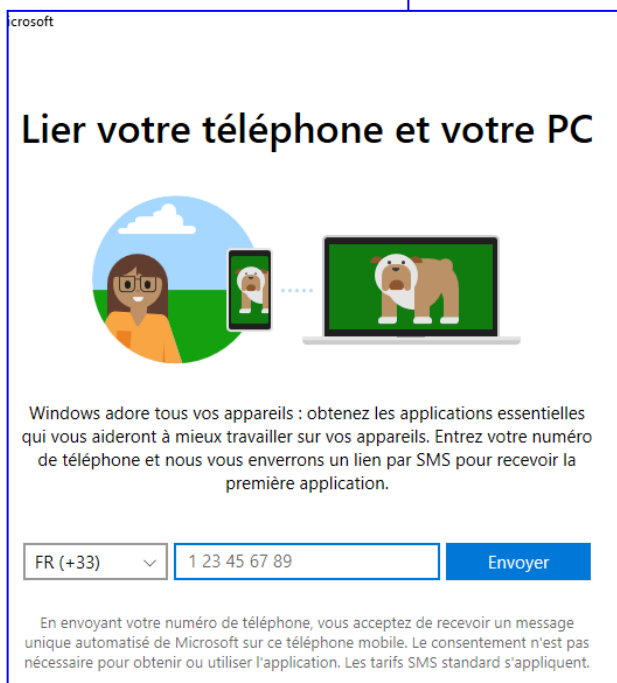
icrosoft

Lier votre téléphone et votre PC

Windows adore tous vos appareils : obtenez les applications essentielles qui vous aideront à mieux travailler sur vos appareils. Entrez votre numéro de téléphone et nous vous enverrons un lien par SMS pour recevoir la première application.

FR (+33)

1 23 45 67 89

Envoyer

En envoyant votre numéro de téléphone, vous acceptez de recevoir un message unique automatisé de Microsoft sur ce téléphone mobile. Le consentement n'est pas nécessaire pour obtenir ou utiliser l'application. Les tarifs SMS standard s'appliquent.